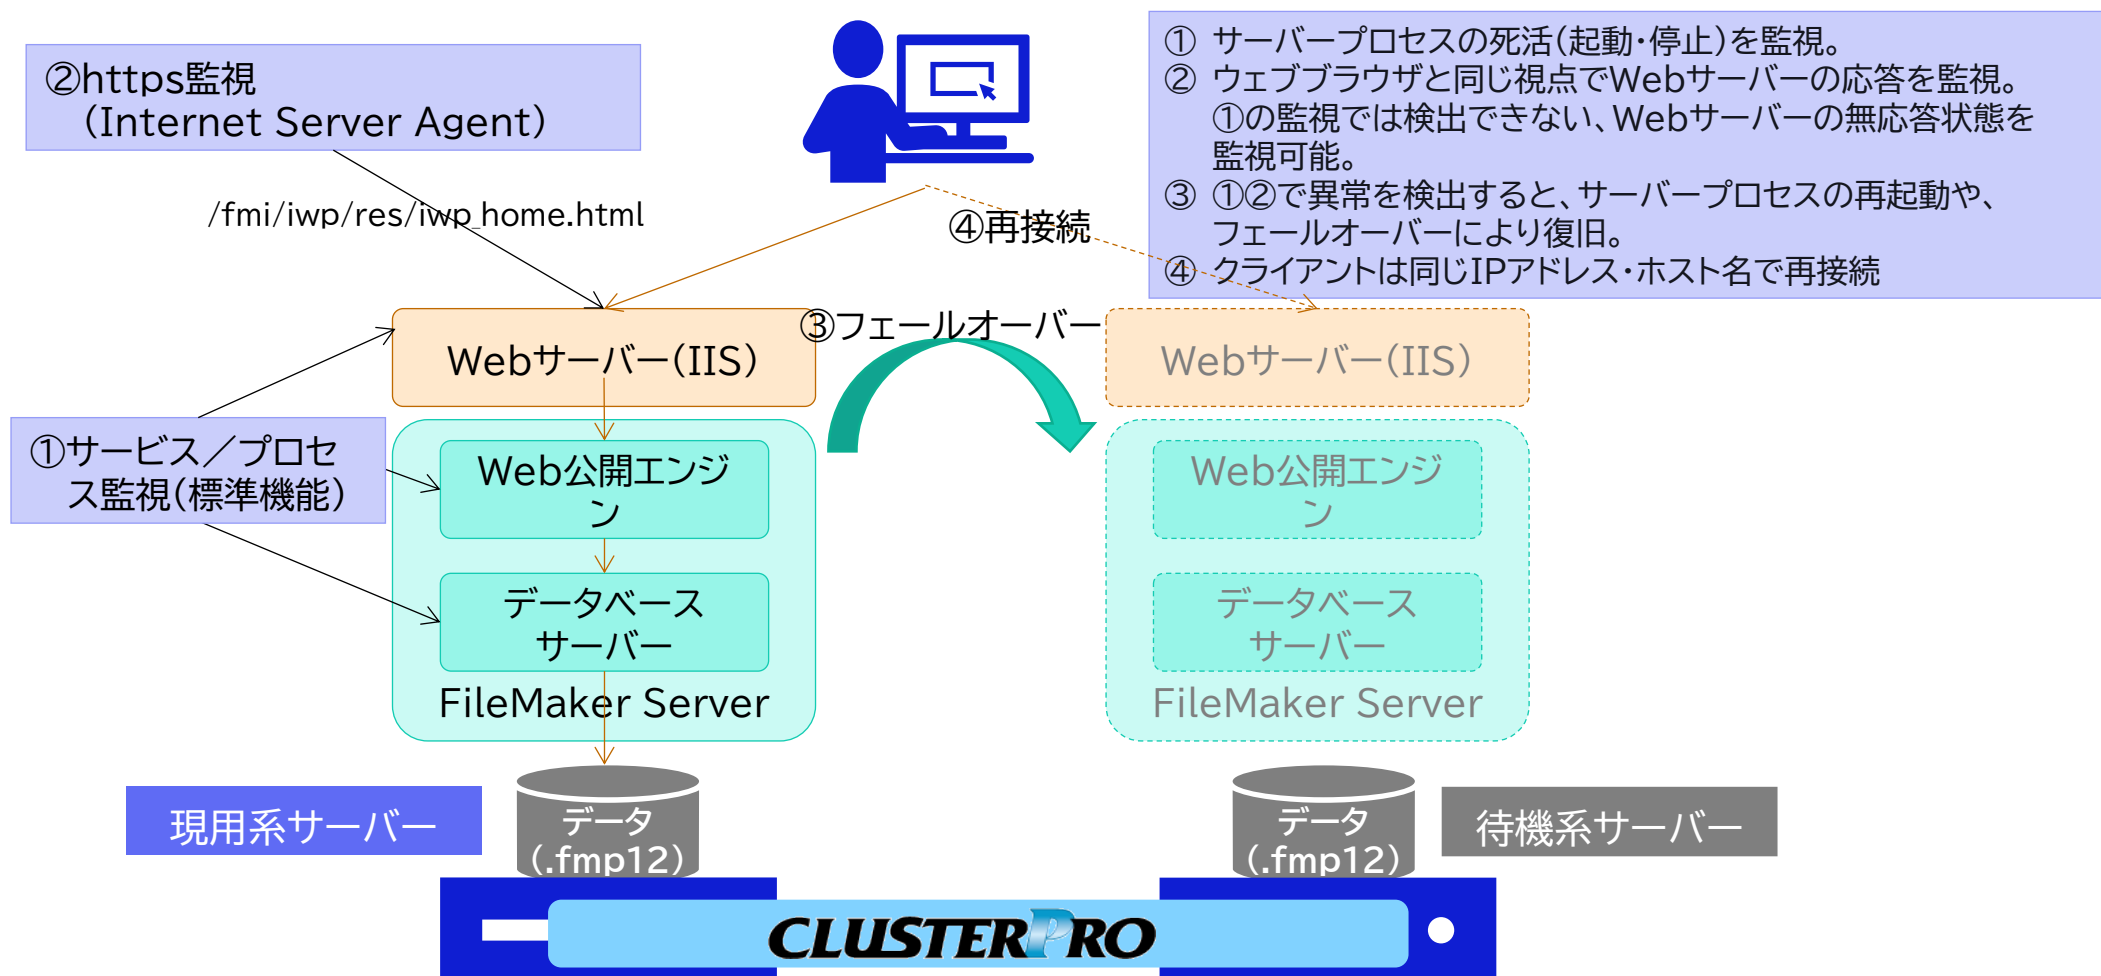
②https監視
（Internet Server Agent）

/fmi/iwp/res/iwp_home.html

④再接続

① サーバープロセスの死活（起動・停止）を監視。
② ウェブブラウザと同じ視点でWebサーバーの応答を監視。
①の監視では検出できない、Webサーバーの無応答状態を監視可能。
③ ①②で異常を検出すると、サーバープロセスの再起動や、フェールオーバーにより復旧。
④ クライアントは同じIPアドレス・ホスト名で再接続

③フェールオーバー

Webサーバー（IIS）

Webサーバー（IIS）

①サービス／プロセス監視（標準機能）

Web公開エンジン

データベースサーバー

FileMaker Server

Web公開エンジン

データベースサーバー

FileMaker Server

現用系サーバー

データ（.fmp12）

データ（.fmp12）

待機系サーバー

CLUSTERPRO